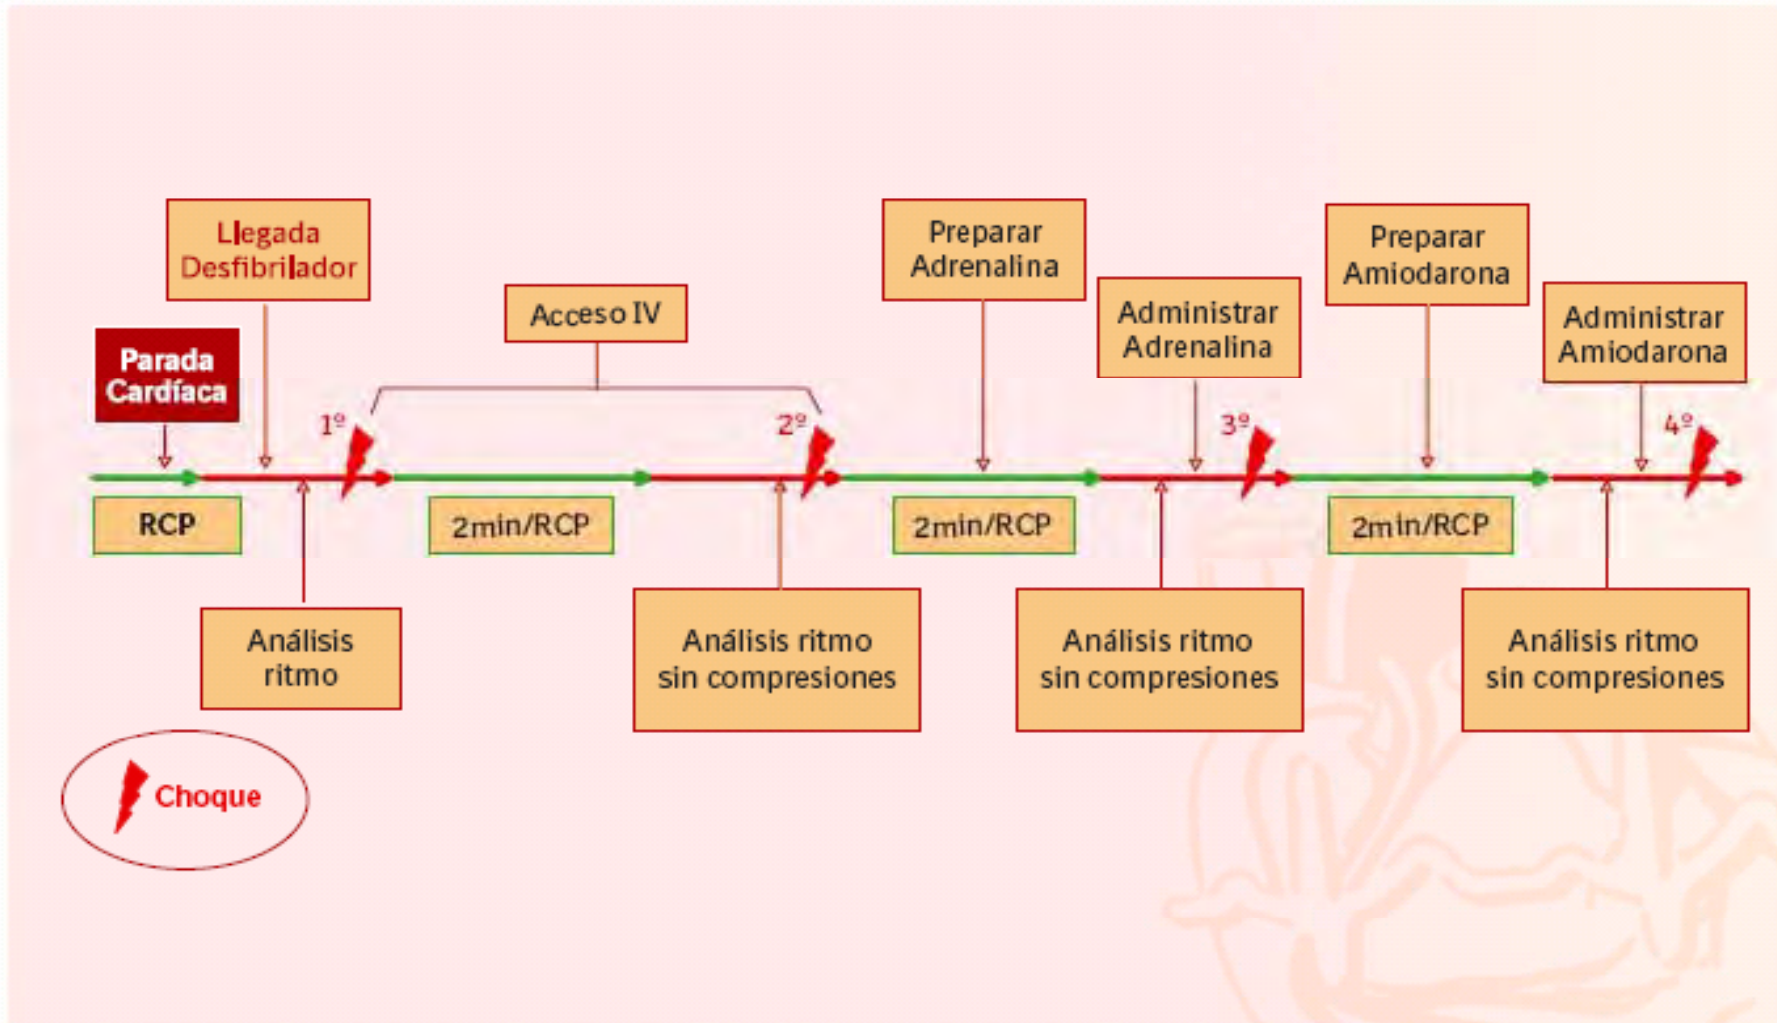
Llegada Desfibrilador

Acceso IV

Preparar Adrenalina

Administrar Adrenalina

Preparar Amiodarona

Administrar Amiodarona

Parada Cardíaca

1º

2º

3º

4º

RCP

2min/RCP

2min/RCP

2min/RCP

Análisis ritmo

Análisis ritmo sin compresiones

Análisis ritmo sin compresiones

Análisis ritmo sin compresiones

Choque